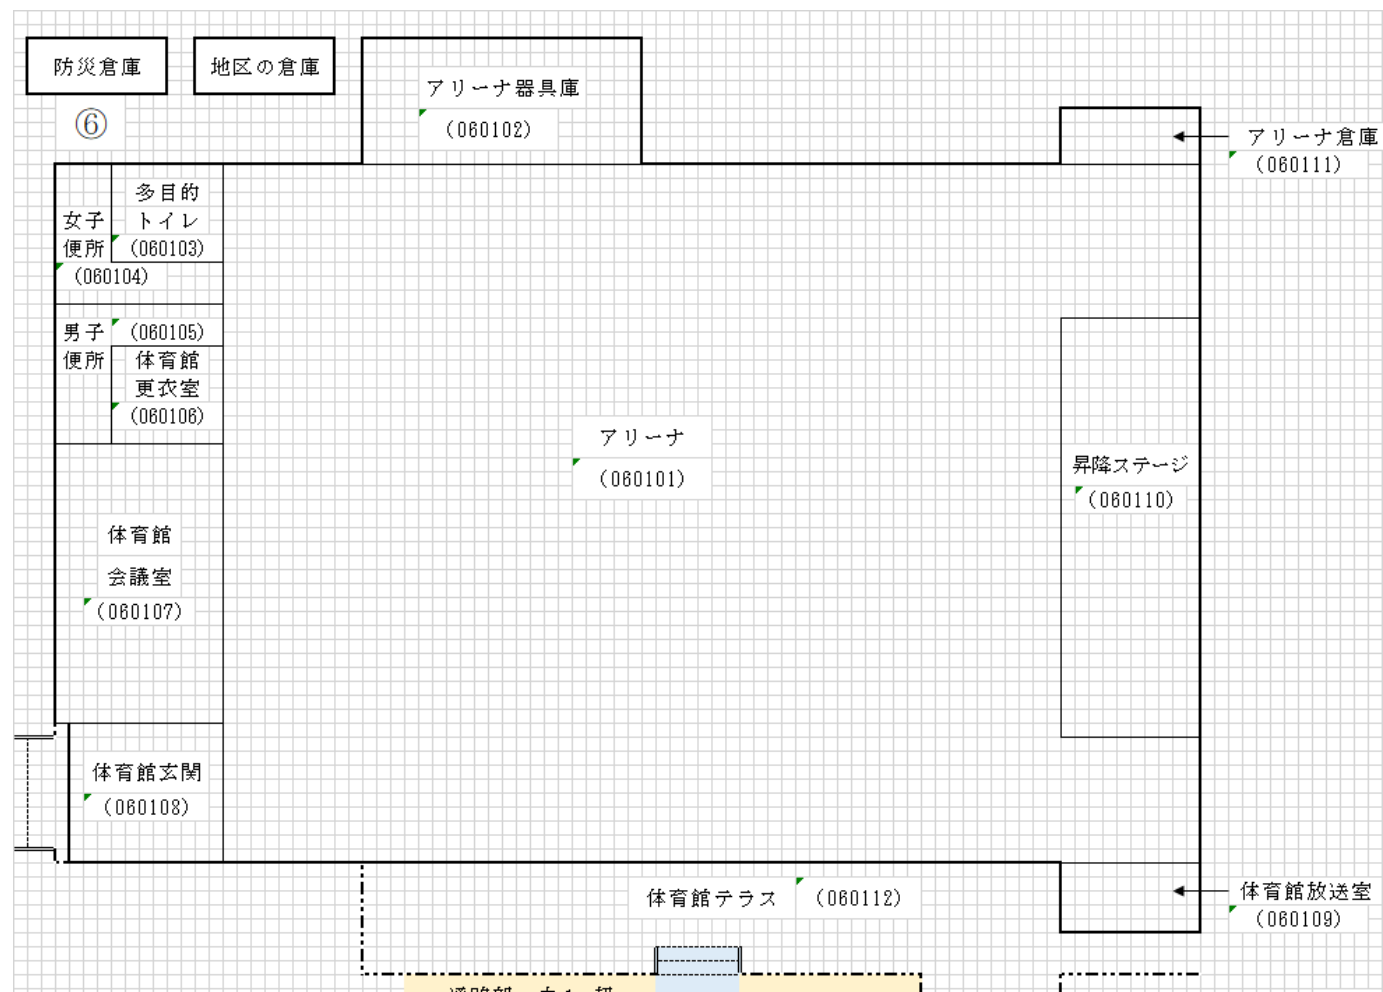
防災倉庫

地区の倉庫

⑥

アリーナ器具庫
(060102)

アリーナ倉庫
(060111)

多目的
トイレ
(060103)

女子
便所
(060104)

男子
便所
(060105)

体育館
更衣室
(060106)

アリーナ
(060101)

昇降ステージ
(060110)

体育館
会議室
(060107)

体育館玄関
(060108)

体育館テラス
(060112)

体育館放送室
(060109)

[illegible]